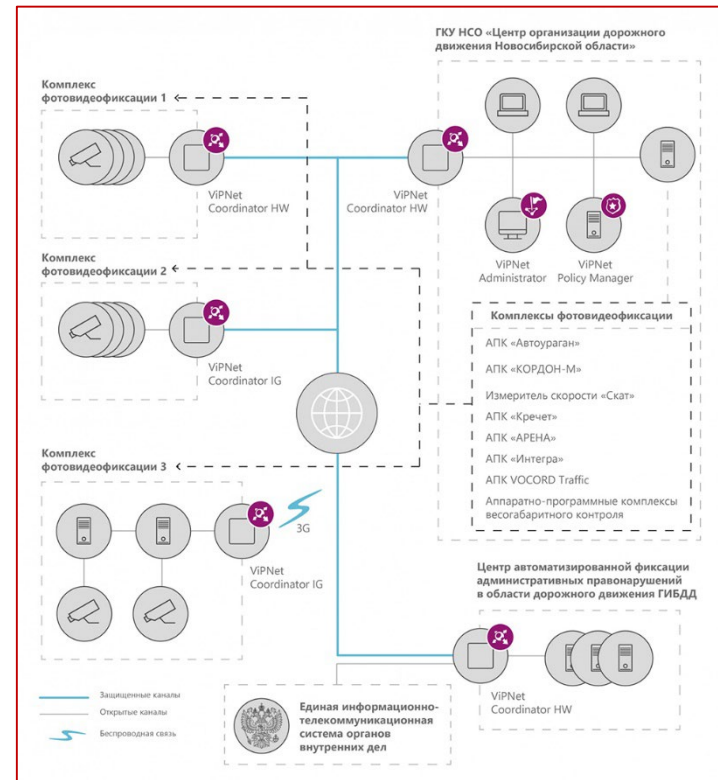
ГКУ НСО «Центр организации дорожного движения Новосибирской области»

Комплекс фотовидеофиксации 1

ViPNet Coordinator HW

ViPNet Coordinator HW

ViPNet Administrator

ViPNet Policy Manager

Комплекс фотовидеофиксации 2

ViPNet Coordinator IG

Комплексы фотовидеофиксации

АПК «Автоураган»

АПК «КОРДОН-М»

Измеритель скорости «Скат»

АПК «Кречет»

АПК «АРЕНА»

АПК «Интегра»

АПК VOCORD Traffic

Аппаратно-программные комплексы весогабаритного контроля

Комплекс фотовидеофиксации 3

3G

ViPNet Coordinator IG

Центр автоматизированной фиксации административных правонарушений в области дорожного движения ГИБДД

Защищенные каналы

Открытые каналы

Беспроводная связь

Единая информационно-телекоммуникационная система органов внутренних дел

ViPNet Coordinator HW